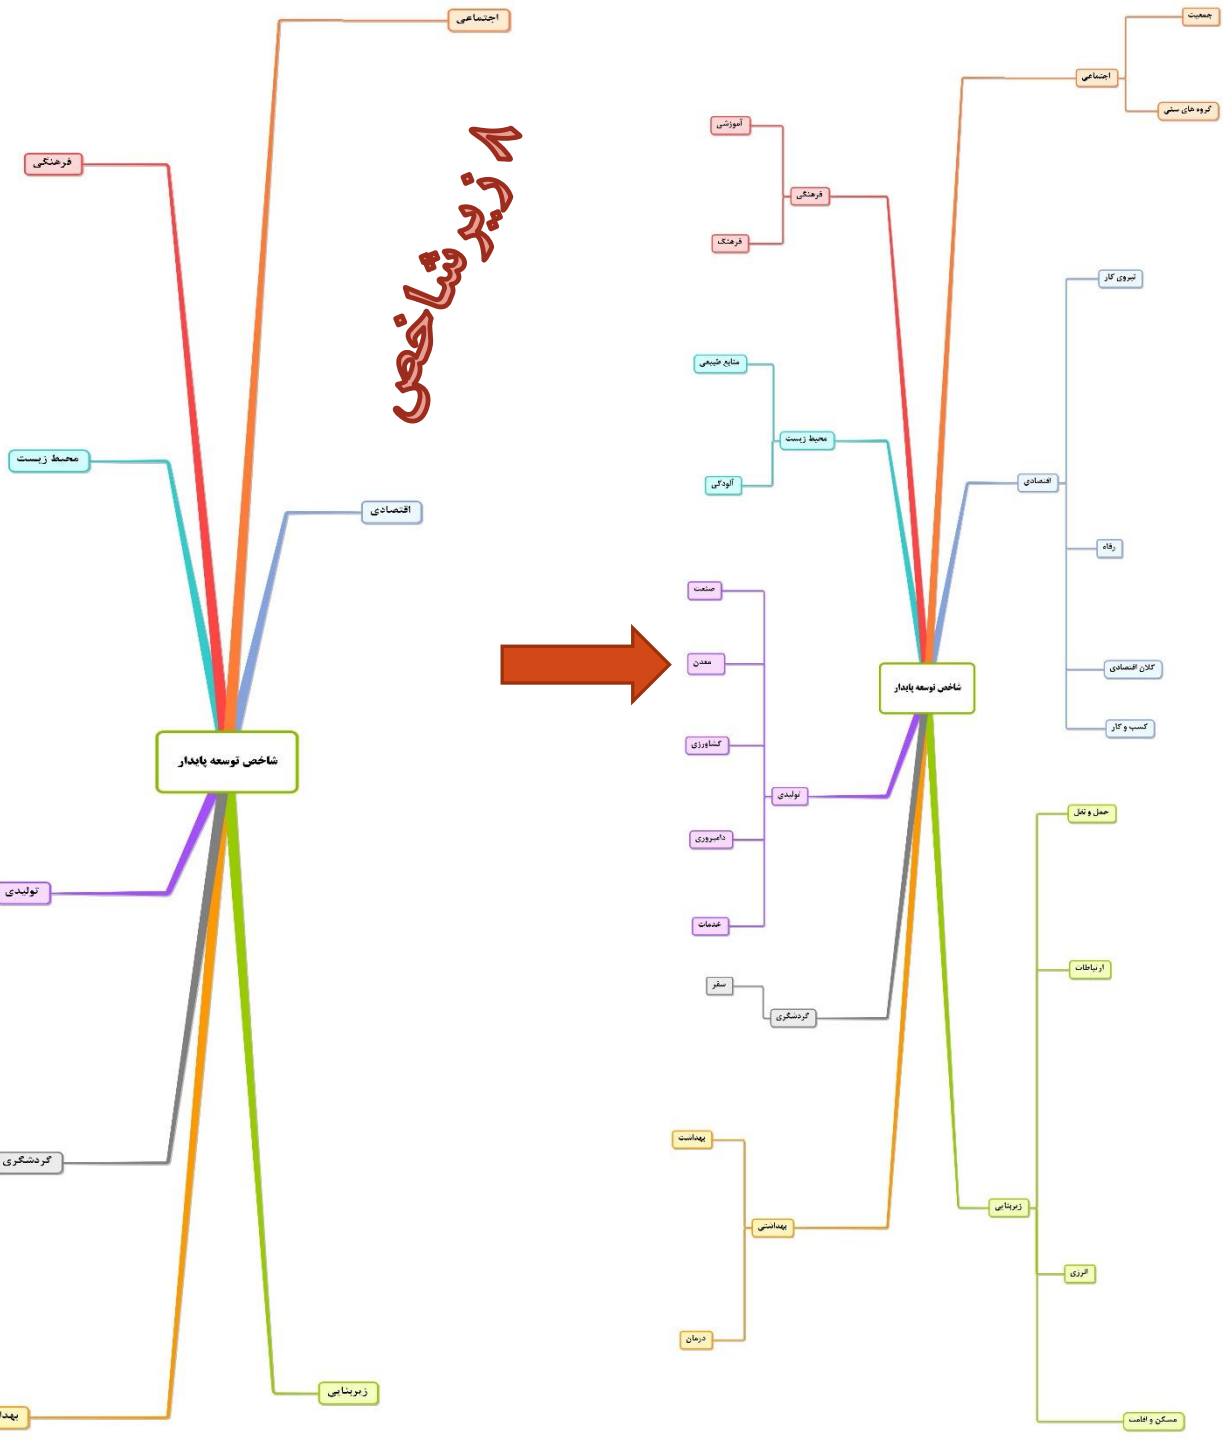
اجتماعی
فرهنگی
۸ زیرشاخص
محیط زیست
اقتصادی
شاخص توسعه پایدار
تولیدی
گردشگری
زیربنایی
بهدا

جمعیت
اجتماعی
گروه های سنی
آموزشی
فرهنگی
فرهنگ
نیروی کار
منابع طبیعی
محیط زیست
آلودگی
اقتصادی
رفاه
صنعت
معدن
کلان اقتصادی
شاخص توسعه پایدار
کسب و کار
کشاورزی
تولیدی
حمل و نقل
دامپروری
خدمات
ارتباطات
سفر
گردشگری
بهداشت
بهداشتی
زیربنایی
انرژی
درمان
مسکن و اقامت